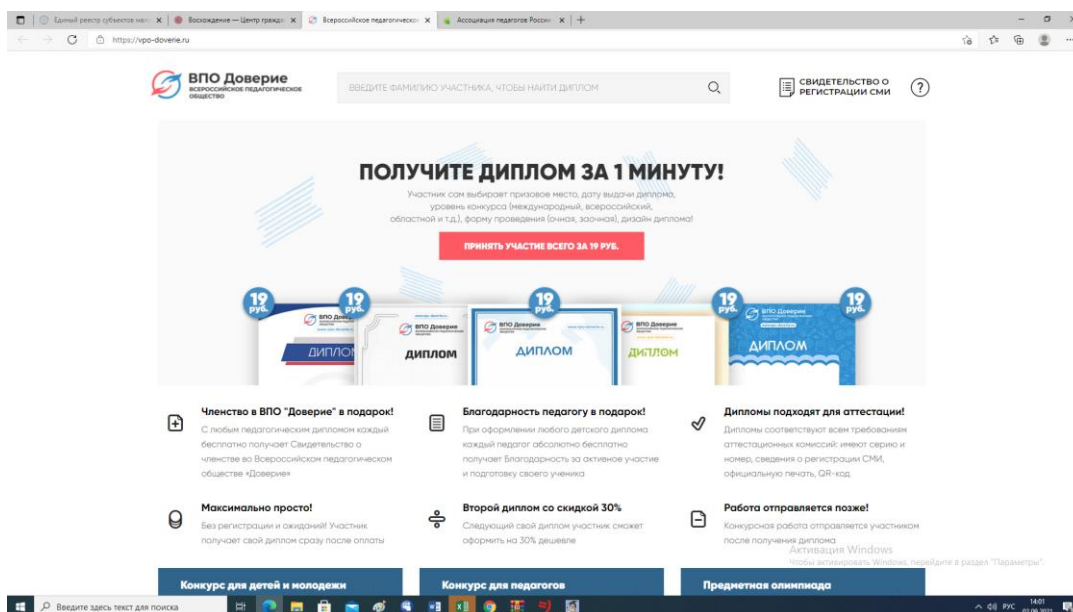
Единый реестр субъектов мал ×
Восхождение — Центр гражд ×
Всероссийское педагогическ ×
Ассоциация педагогов Росси ×
+

https://vpo-doverie.ru

ВПО Доверие
ВСЕРОССИЙСКОЕ ПЕДАГОГИЧЕСКОЕ ОБЩЕСТВО

ВВЕДИТЕ ФАМИЛИЮ УЧАСТНИКА, ЧТОБЫ НАЙТИ ДИПЛОМ

СВИДЕТЕЛЬСТВО О РЕГИСТРАЦИИ СМИ

?

ПОЛУЧИТЕ ДИПЛОМ ЗА 1 МИНУТУ!

Участник сам выбирает призовое место, дату выдачи диплома, уровень конкурса (международный, всероссийский, областной и т.д.), форму проведения (очная, заочная), дизайн диплома!

ПРИНЯТЬ УЧАСТИЕ ВСЕГО ЗА 19 РУБ.

19 руб.
19 руб.
19 руб.
19 руб.
19 руб.

ВПО Доверие
ДИПЛОМ
ВПО Доверие
ДИПЛОМ
ДИПЛОМ
ВПО Доверие
ДИПЛОМ
ВПО Доверие
ДИПЛОМ

Членство в ВПО "Доверие" в подарок!
С любым педагогическим дипломом каждый бесплатно получает Свидетельство о членстве во Всероссийском педагогическом обществе «Доверие»

Благодарность педагогу в подарок!
При оформлении любого детского диплома каждый педагог абсолютно бесплатно получает Благодарность за активное участие и подготовку своего ученика

Дипломы подходят для аттестации!
Дипломы соответствуют всем требованиям аттестационных комиссий: имеют серию и номер, сведения о регистрации СМИ, официальную печать, QR-код

Максимально просто!
Без регистрации и ожиданий! Участник получает свой диплом сразу после оплаты

Второй диплом со скидкой 30%
Следующий свой диплом участник сможет оформить на 30% дешевле

Работа отправляется позже!
Конкурсная работа отправляется участником после получения диплома

Активация Windows
Чтобы активировать Windows, перейдите в раздел "Параметры".

Конкурс для детей и молодежи
Конкурс для педагогов
Предметная олимпиада

Введите здесь текст для поиска
РУС
14:01